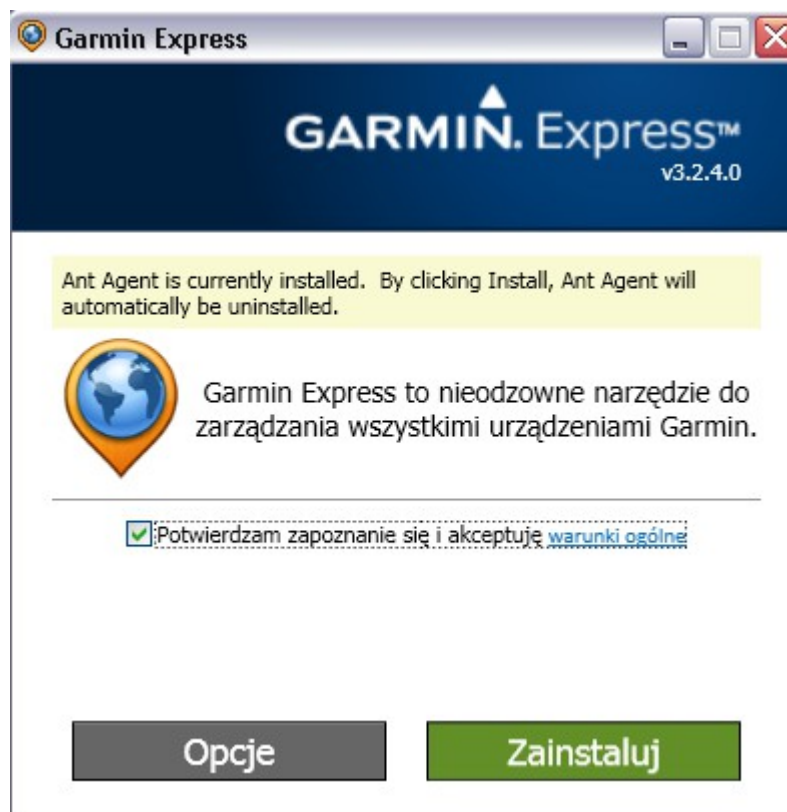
Garmin Express

GARMIN. Express™
v3.2.4.0

Ant Agent is currently installed. By clicking Install, Ant Agent will automatically be uninstalled.

Garmin Express to nieodzowne narzędzie do zarządzania wszystkimi urządzeniami Garmin.

Potwierdzam zapoznanie się i akceptuję warunki ogólne

Opcje

Zainstaluj